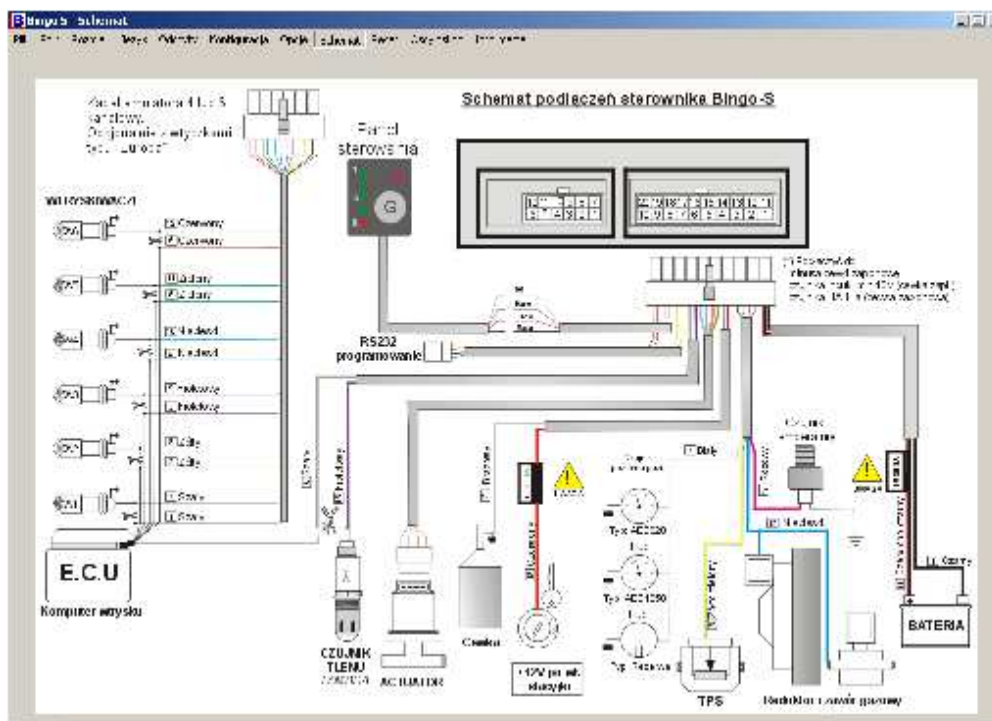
Bingo-S - Schemat

Plik   Start   Awarie   Mapy   Odczyty   Konfiguracja   Opcje   Schemat   Reset   Zegar   Wyjście

Schemat podłączeń sterownika Bingo-S

Panel sterowania

G

Złącze emulatora 4 lub 6 kanałowy. Połączenie z wtryskami typu "Europa"

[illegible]

Czerwony
Czerwony
Zielony
Zielony
Niebieski
Niebieski
Pomarańczowy
Pomarańczowy
Żółty
Żółty
Szary
Szary

RS232 programowanie

E.C.U

Komputer wtrysku

CZUJNIK TLENU

ACTUATOR

Czujnik

Biały

TPS

Niebieski

Reduktor i zawór gazowy

BATERIA

+12V po stacyjce

Typ ADC230

Typ ADC050

Typ Rezystor

Czarny